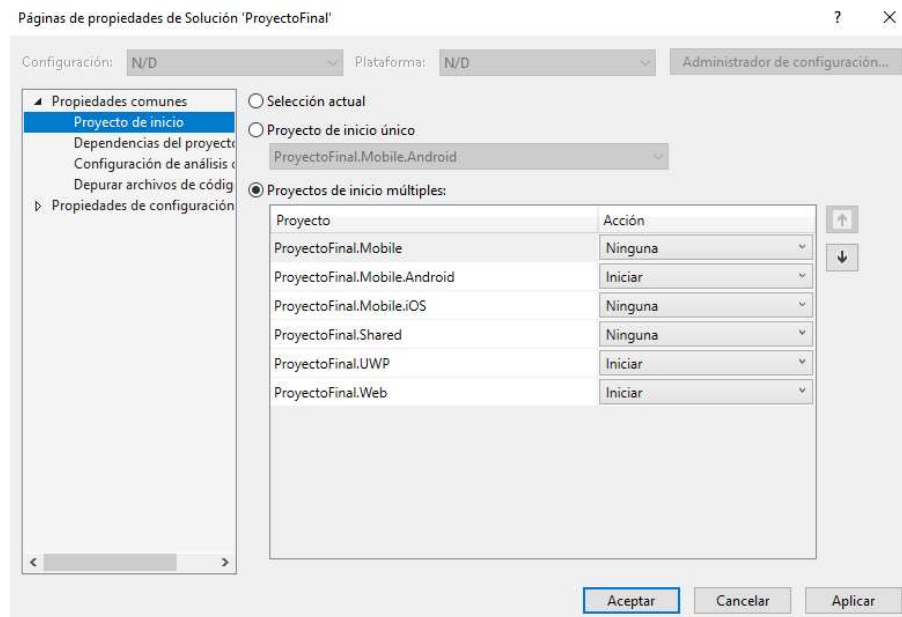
Páginas de propiedades de Solución 'ProyectoFinal'

?

×

Configuración: N/D

Plataforma: N/D

Administrador de configuración...

◢ Propiedades comunes
Proyecto de inicio
Dependencias del proyecto
Configuración de análisis d
Depurar archivos de códig
▷ Propiedades de configuración

Selección actual

Proyecto de inicio único

ProyectoFinal.Mobile.Android

Proyectos de inicio múltiples:

| Proyecto | Acción |
|---|---|
| ProyectoFinal.Mobile | Ninguna |
| ProyectoFinal.Mobile.Android | Iniciar |
| ProyectoFinal.Mobile.iOS | Ninguna |
| ProyectoFinal.Shared | Ninguna |
| ProyectoFinal.UWP | Iniciar |
| ProyectoFinal.Web | Iniciar |

Aceptar

Cancelar

Aplicar